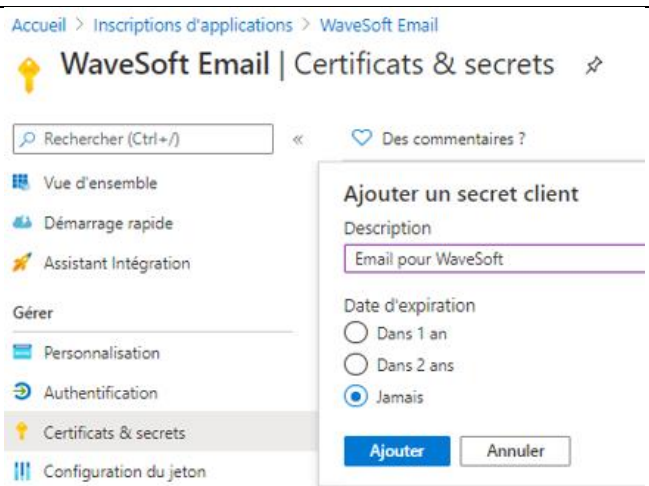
Accueil > Inscriptions d'applications > WaveSoft Email

WaveSoft Email | Certificats & secrets

Rechercher (Ctrl+/) «

Des commentaires ?

Vue d'ensemble

Démarrage rapide

Assistant Intégration

Gérer

Personnalisation

Authentification

Certificats & secrets

Configuration du jeton

Ajouter un secret client

Description

Email pour WaveSoft

Date d'expiration

Dans 1 an

Dans 2 ans

Jamais

Ajouter

Annuler